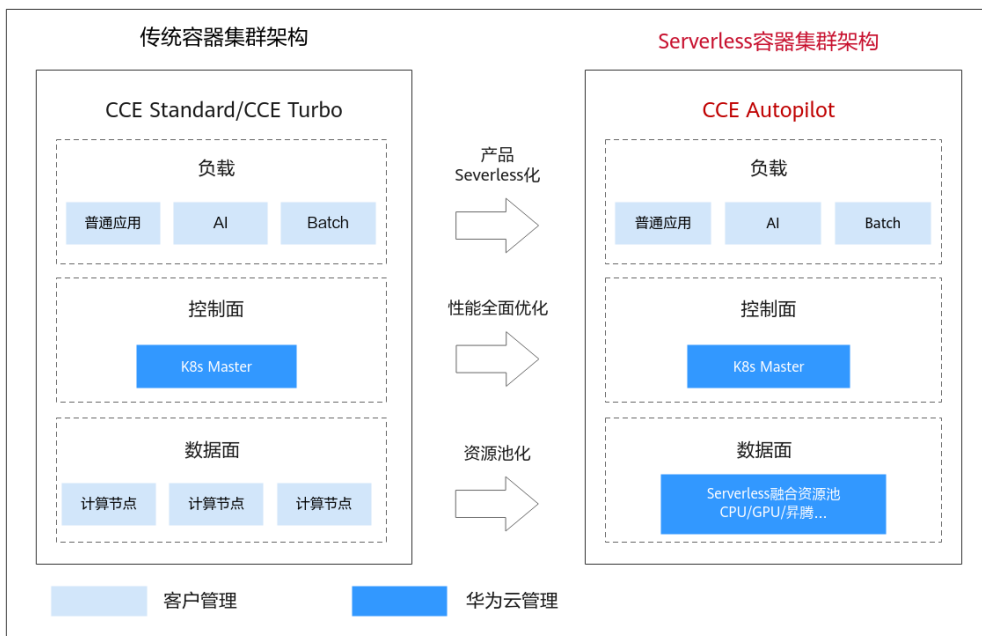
传统容器集群架构

CCE Standard/CCE Turbo

负载

普通应用

AI

Batch

控制面

K8s Master

数据面

计算节点

计算节点

计算节点

产品 Serverless化

性能全面优化

资源池化

Serverless容器集群架构

CCE Autopilot

负载

普通应用

AI

Batch

控制面

K8s Master

数据面

Serverless融合资源池 CPU/GPU/昇腾...

客户管理

华为云管理